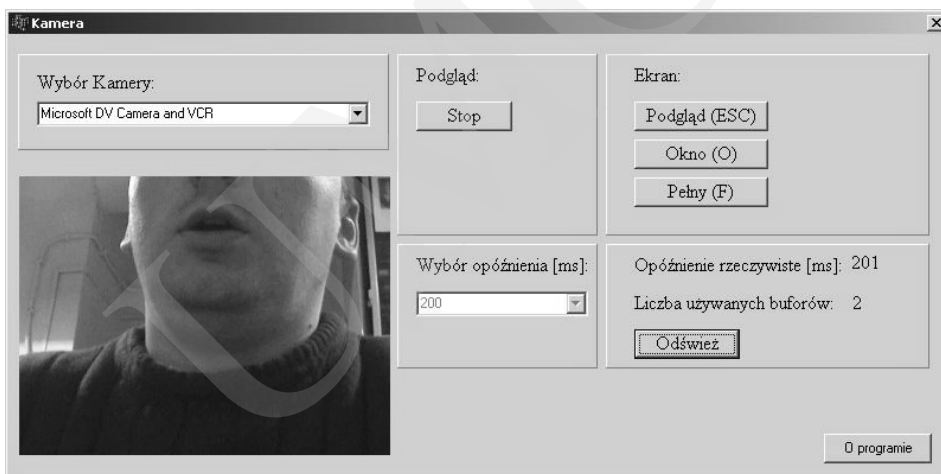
Kamera

×

Wybór Kamery:

Microsoft DV Camera and VCR

Podgląd:

Stop

Ekran:

Podgląd (ESC)

Okno (O)

Pełny (F)

Wybór opóźnienia [ms]:

200

Opóźnienie rzeczywiste [ms]: 201

Liczba używanych buforów: 2

Odśwież

O programie